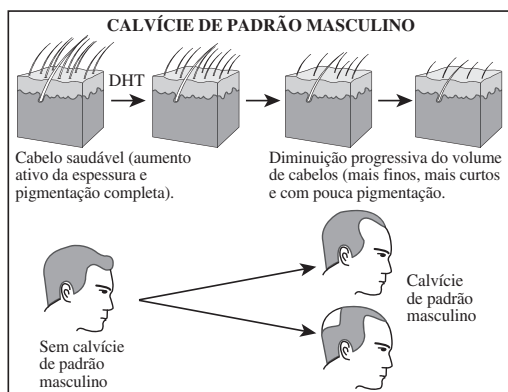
CALVÍCIE DE PADRÃO MASCULINO

DHT

Cabelo saudável (aumento ativo da espessura e pigmentação completa).

Diminuição progressiva do volume de cabelos (mais finos, mais curtos e com pouca pigmentação.

Calvície de padrão masculino

Sem calvície de padrão masculino